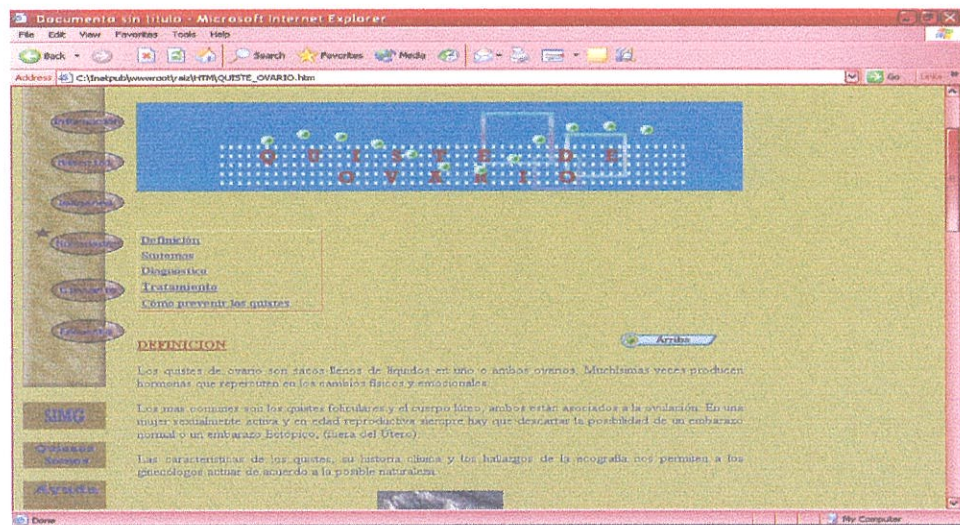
Documento sin titulo - Microsoft Internet Explorer

File Edit View Favorites Tools Help

Back Search Favorites Media

Address C:\Inetpub\wwwroot\aiz\HTM\QUISTE_OVARIO.htm

Go Links

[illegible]

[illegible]

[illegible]

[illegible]

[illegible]

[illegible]

Q U I S T E D E
O V A R I O

Definición
Síntomas
Diagnóstico
Tratamiento
Cómo prevenir los quistes

DEFINICION

Arriba

Los quistes de ovario son sacos llenos de líquidos en uno o ambos ovarios. Muchísimas veces producen hormonas que repercuten en los cambios físicos y emocionales.

Los mas comunes son los quistes foliculares y el cuerpo lúteo, ambos están asociados a la ovulación. En una mujer sexualmente activa y en edad reproductiva siempre hay que descartar la posibilidad de un embarazo normal o un embarazo Ectópico, (fuera del Útero).

Las características de los quistes, su historia clínica y los hallazgos de la ecografía nos permiten a los ginecologos actuar de acuerdo a la posible naturaleza.

SIMG

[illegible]

Ayuda

Done

My Computer